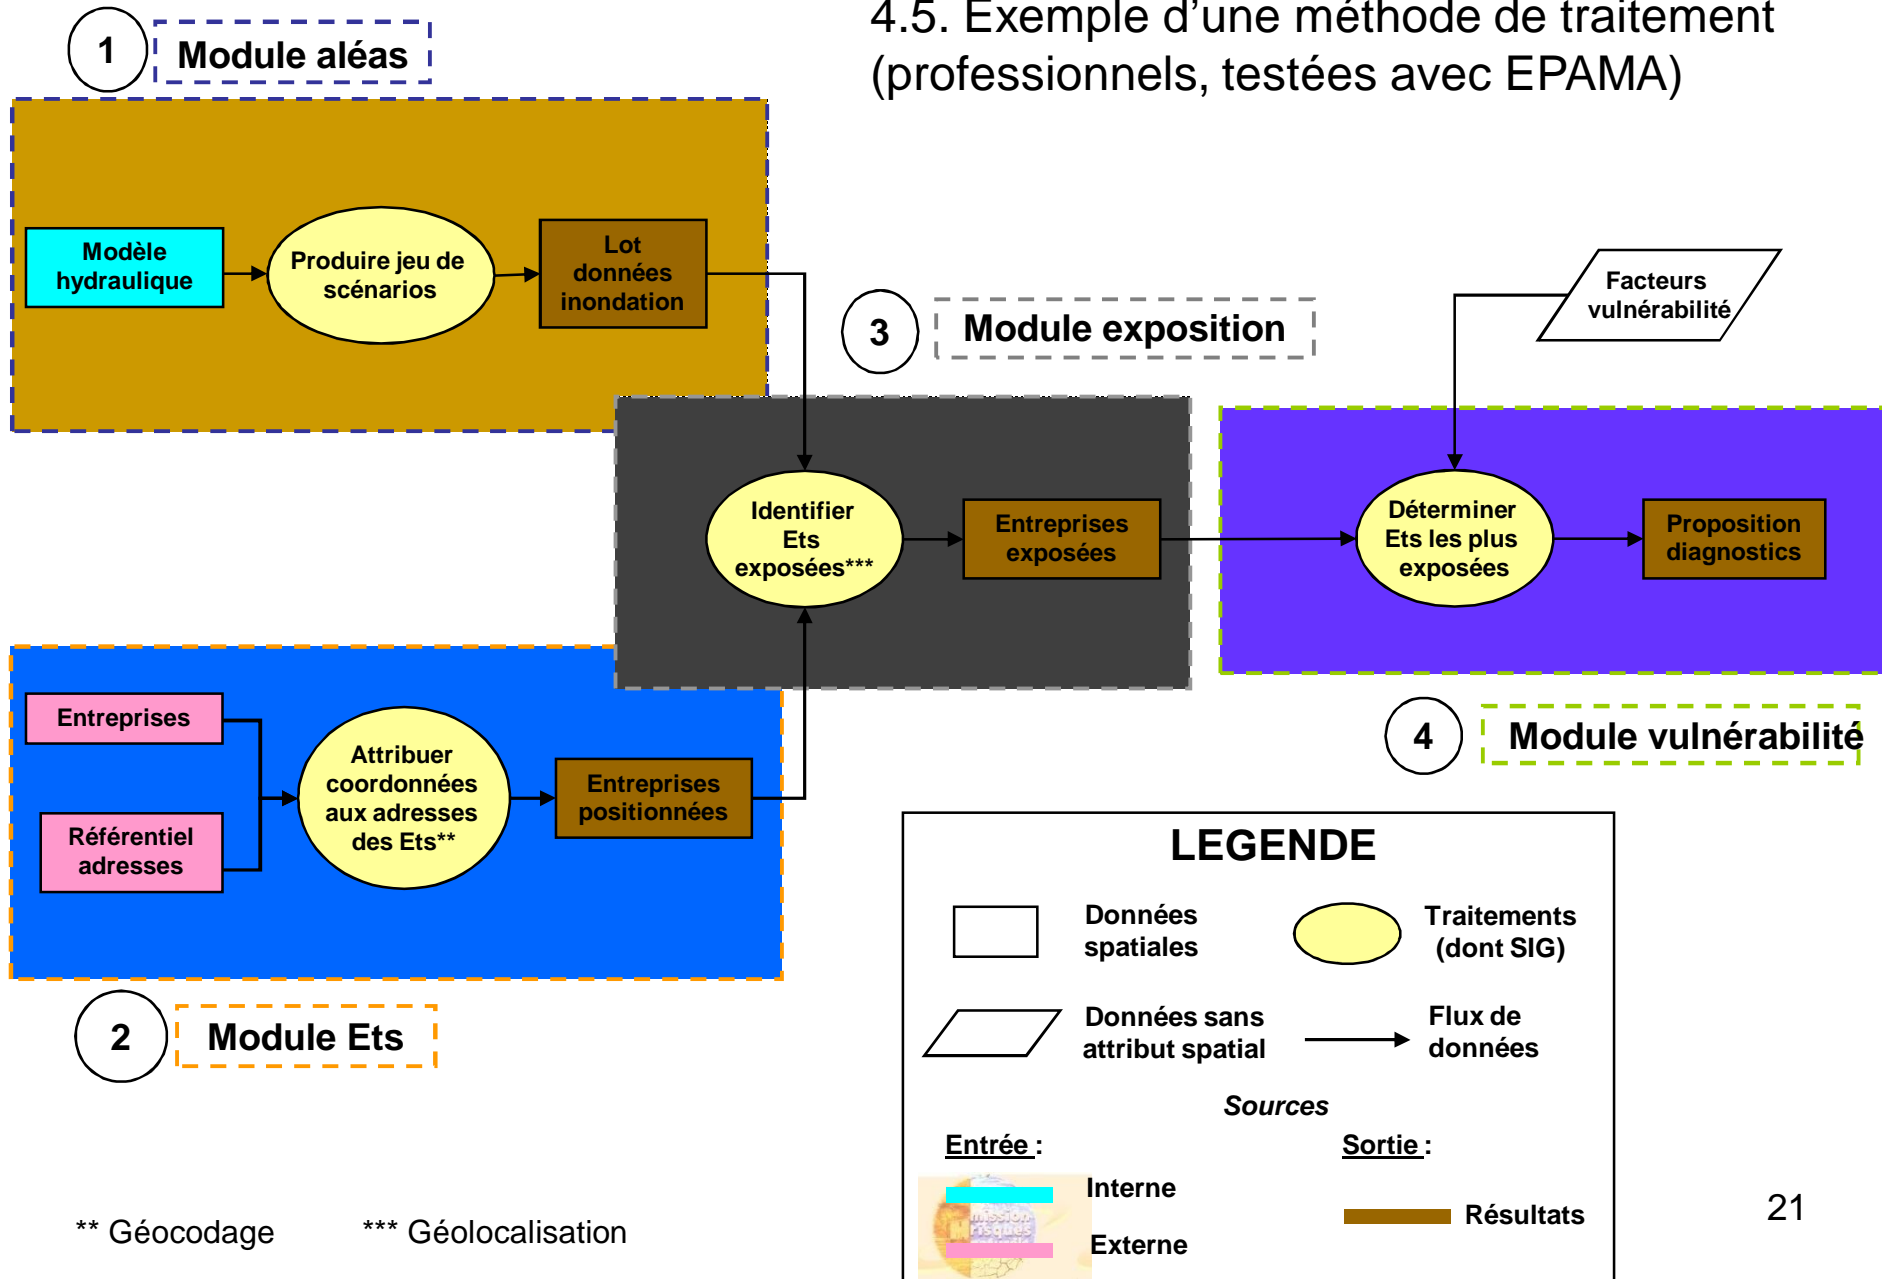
1 Module aléas

4.5. Exemple d'une méthode de traitement (professionnels, testées avec EPAMA)

Modèle hydraulique

Produire jeu de scénarios

Lot données inondation

Facteurs vulnérabilité

3 Module exposition

Identifier Ets exposées***

Entreprises exposées

Déterminer Ets les plus exposées

Proposition diagnostics

Entreprises

Référentiel adresses

Attribuer coordonnées aux adresses des Ets**

Entreprises positionnées

4 Module vulnérabilité

2 Module Ets

LEGENDE

Données spatiales

Traitements (dont SIG)

Données sans attribut spatial

Flux de données

*Sources*

Entrée :

Sortie :

Interne

Externe

Résultats

** Géocodage

*** Géolocalisation

21